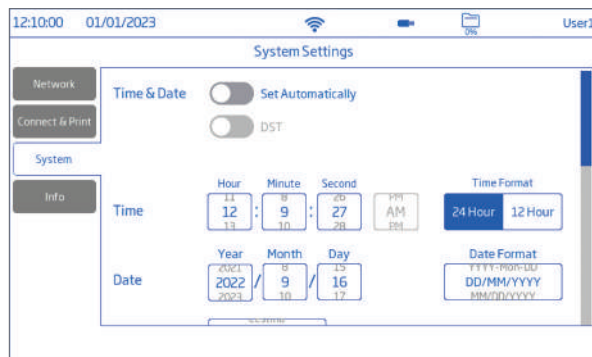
12:10:00 01/01/2023 0% User1

System Settings

Network

Connect & Print

System

Info

Time & Date

Set Automatically

DST

Hour
11
12
13

Minute
8
9
10

Second
26
27
28

PM
AM
PM

Time

Time Format
24 Hour 12 Hour

Year
2021
2022
2023

Month
8
9
10

Day
15
16
17

Date

Date Format
YYYY-Mon-DD
DD/MM/YYYY
MM/DD/YYYY

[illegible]